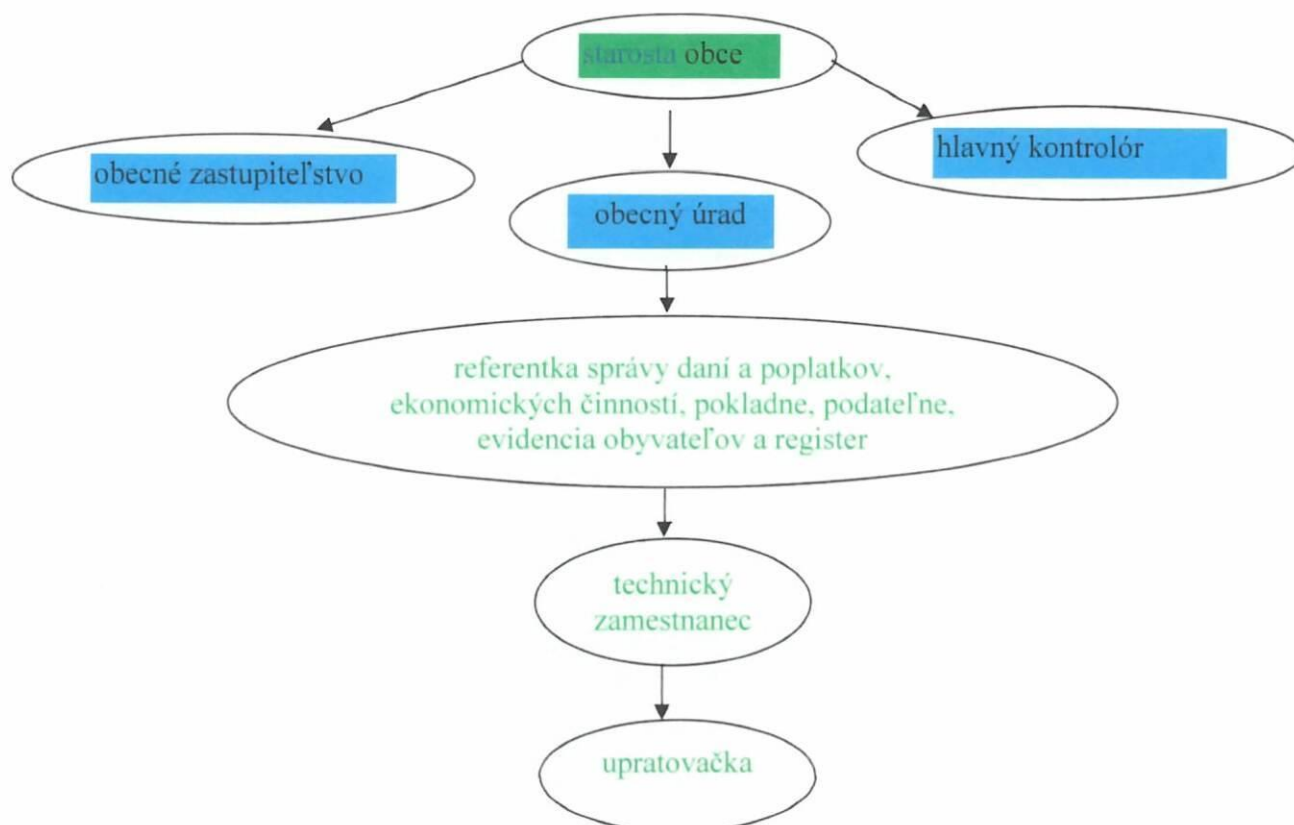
starosta obce

obecné zastupiteľstvo

obecný úrad

hlavný kontrolór

referentka správy daní a poplatkov, ekonomických činností, pokladne, podateľne, evidencia obyvateľov a register

technický zamestnanec

upratovačka